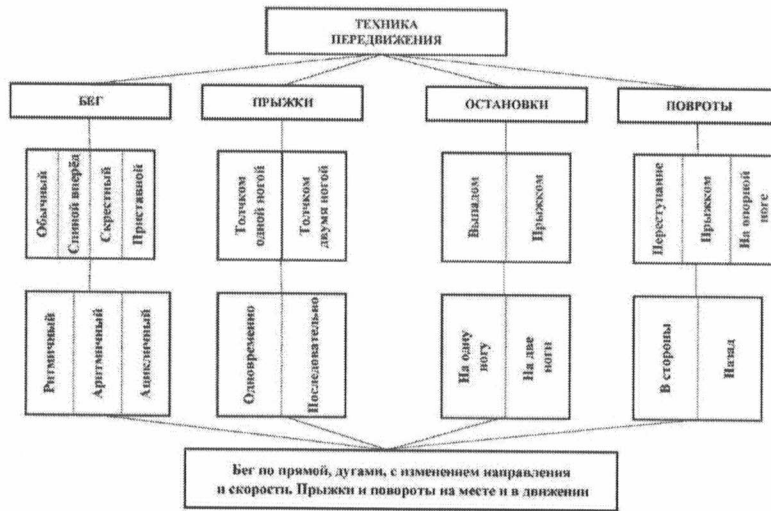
ТЕХНИКА ПЕРЕДВИЖЕНИЯ

БЕГ

ПРЫЖКИ

ОСТАНОВКИ

ПОВРОТЫ

Обычный

Спиной вперёд

Скрестный

Приставной

Толчком одной ногой

Толчком двумя ногой

Выпадом

Прыжком

Переступание

Прыжком

На опорной ноге

Ритмичный

Аритмичный

Ациклычный

Одновременно

Последовательно

На одну ногу

На две ноги

В стороны

Назад

Бег по прямой, дугами, с изменением направления и скорости. Прыжки и повороты на месте и в движении